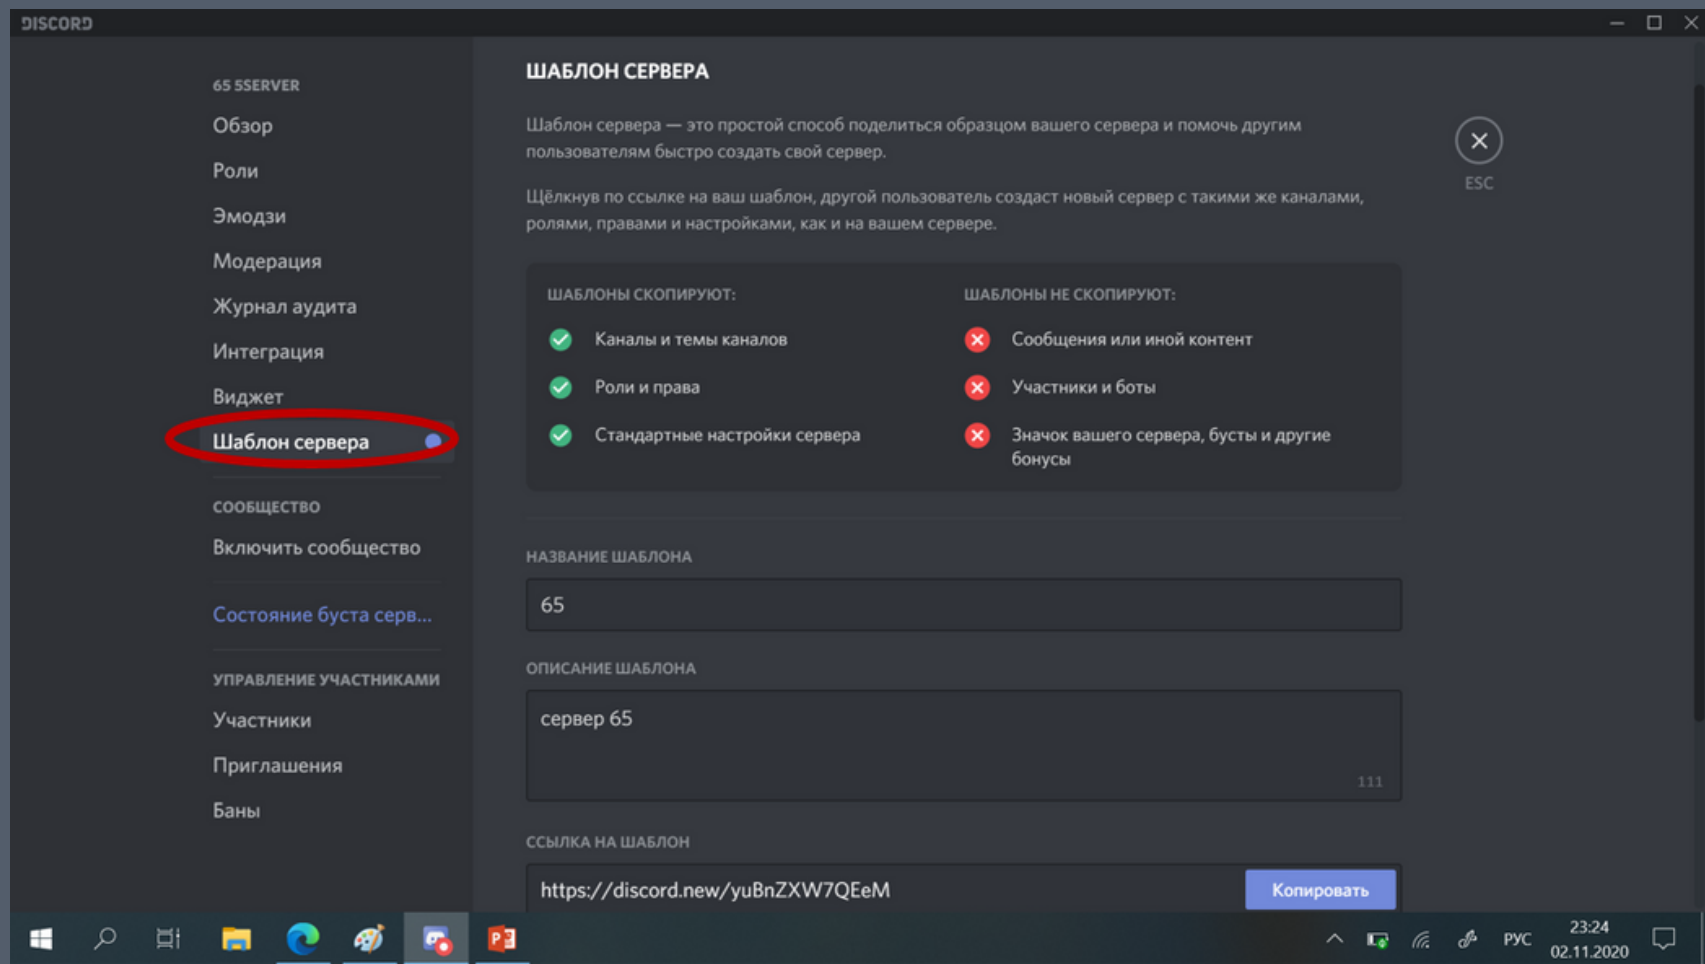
DISCORD

65 5SERVER
Обзор
Роли
Эмодзи
Модерация
Журнал аудита
Интеграция
Виджет
Шаблон сервера

СООБЩЕСТВО
Включить сообщество

Состояние буста серв...

УПРАВЛЕНИЕ УЧАСТНИКАМИ
Участники
Приглашения
Баны

ШАБЛОН СЕРВЕРА

Шаблон сервера — это простой способ поделиться образцом вашего сервера и помочь другим пользователям быстро создать свой сервер.

Щёлкнув по ссылке на ваш шаблон, другой пользователь создаст новый сервер с такими же каналами, ролями, правами и настройками, как и на вашем сервере.

ESC

ШАБЛОНЫ СКОПИРУЮТ:
Каналы и темы каналов
Роли и права
Стандартные настройки сервера

ШАБЛОНЫ НЕ СКОПИРУЮТ:
Сообщения или иной контент
Участники и боты
Значок вашего сервера, бусты и другие бонусы

НАЗВАНИЕ ШАБЛОНА
65

ОПИСАНИЕ ШАБЛОНА
сервер 65
111

ССЫЛКА НА ШАБЛОН
https://discord.new/yuBnZXW7QEeM
Копировать

РУС
23:24
02.11.2020